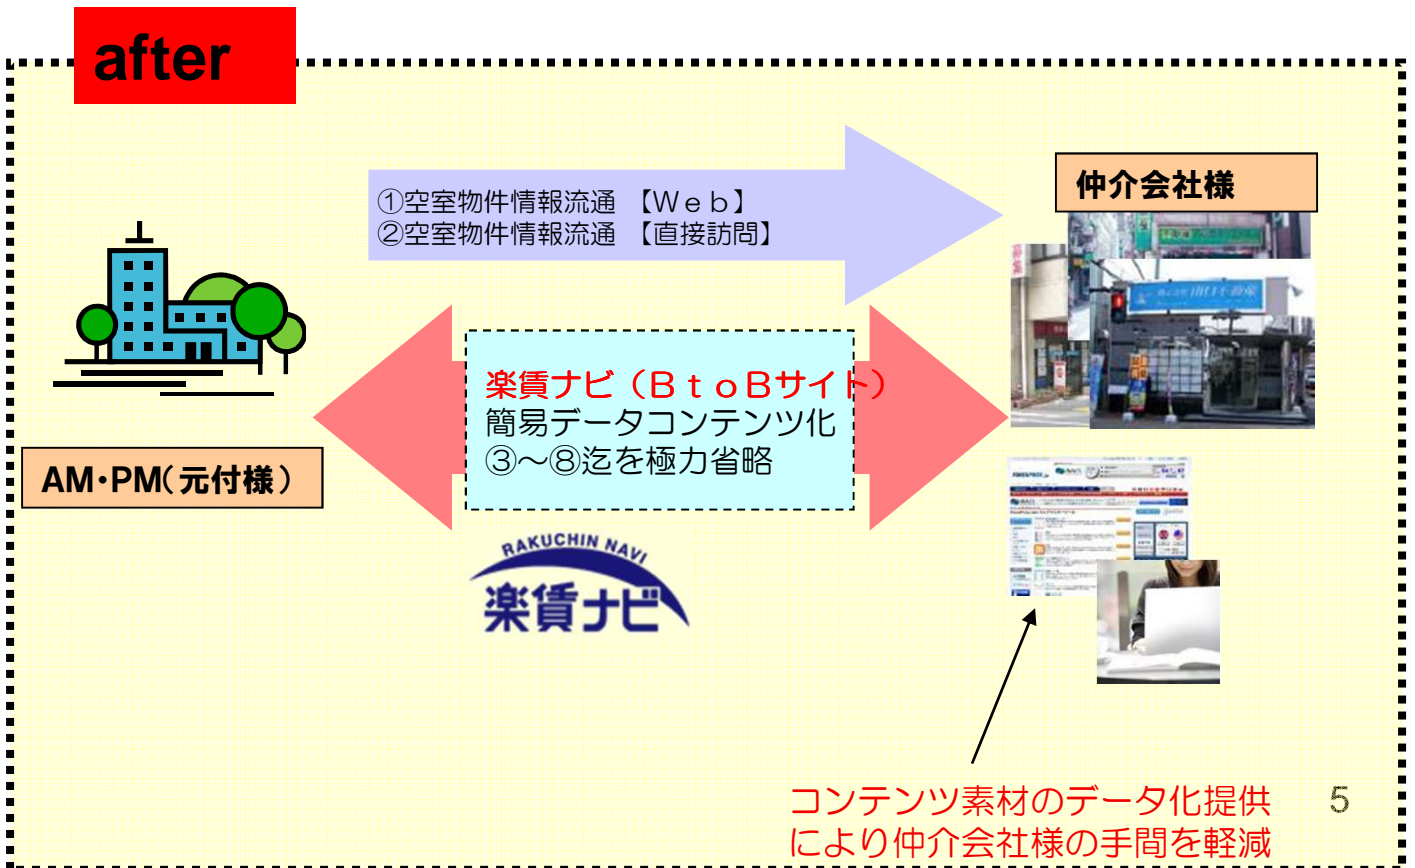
after

①空室物件情報流通 【Ｗｅｂ】
②空室物件情報流通 【直接訪問】

仲介会社様

楽賃ナビ（ＢｔｏＢサイト）
簡易データコンテンツ化
③～⑧迄を極力省略

AM・PM(元付様）

RAKUCHIN NAVI
楽賃ナビ

コンテンツ素材のデータ化提供
により仲介会社様の手間を軽減

5